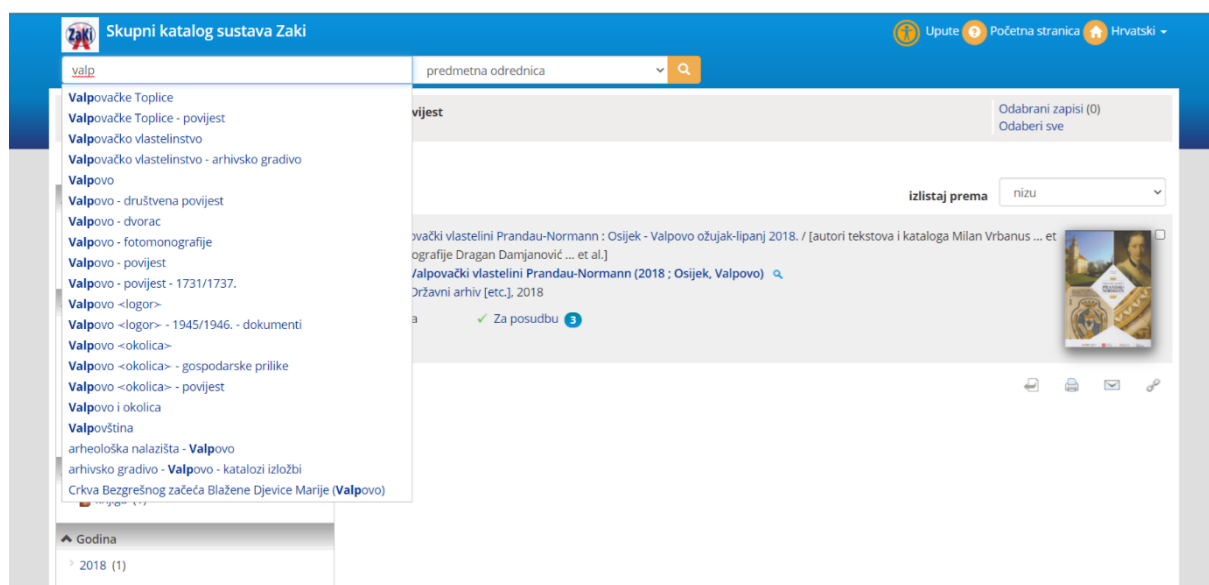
Skupni katalog sustava Zaki

Upute Početna stranica Hrvatski

valp

predmetna odrednica

Valpovačke Toplice
Valpovačke Toplice - povijest
Valpovačko vlastelinstvo
Valpovačko vlastelinstvo - arhivsko gradivo
Valpovo
Valpovo - društvena povijest
Valpovo - dvorac
Valpovo - fotomonografije
Valpovo - povijest
Valpovo - povijest - 1731/1737.
Valpovo <logor>
Valpovo <logor> - 1945/1946. - dokumenti
Valpovo <okolica>
Valpovo <okolica> - gospodarske prilike
Valpovo <okolica> - povijest
Valpovo i okolica
Valpovština
arheološka nalazišta - Valpovo
arhivsko gradivo - Valpovo - katalozi izložbi
Crkva Bezgrešnog začeća Blažene Djevice Marije (Valpovo)

vijest

Odabrani zapisi (0)
Odaberi sve

izlistaj prema nizu

povački vlastelini Prandau-Normann : Osijek - Valpovo ožujak-lipanj 2018. / [autori tekstova i kataloga Milan Vrbanus ... et
ografije Dragan Damjanović ... et al.]
Valpovački vlastelini Prandau-Normann (2018 ; Osijek, Valpovo)
Državni arhiv [etc.], 2018
a ✓ Za posudbu 3

Godina
2018 (1)